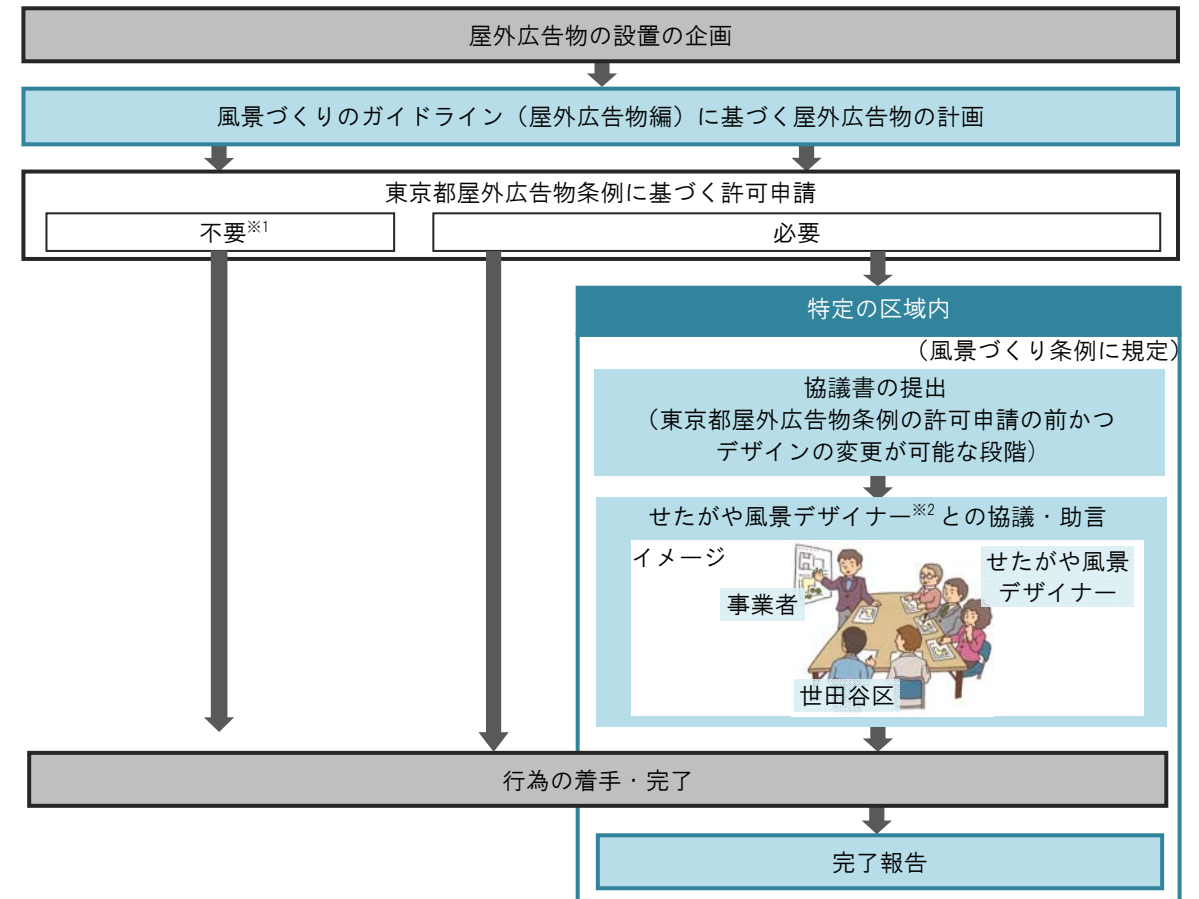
屋外広告物の設置の企画

風景づくりのガイドライン（屋外広告物編）に基づく屋外広告物の計画

東京都屋外広告物条例に基づく許可申請

不要$^{※1}$

必要

特定の区域内

（風景づくり条例に規定）

協議書の提出
（東京都屋外広告物条例の許可申請の前かつ
デザインの変更が可能な段階）

せたがや風景デザイナー$^{※2}$との協議・助言

イメージ

事業者

せたがや風景
デザイナー

世田谷区

行為の着手・完了

完了報告